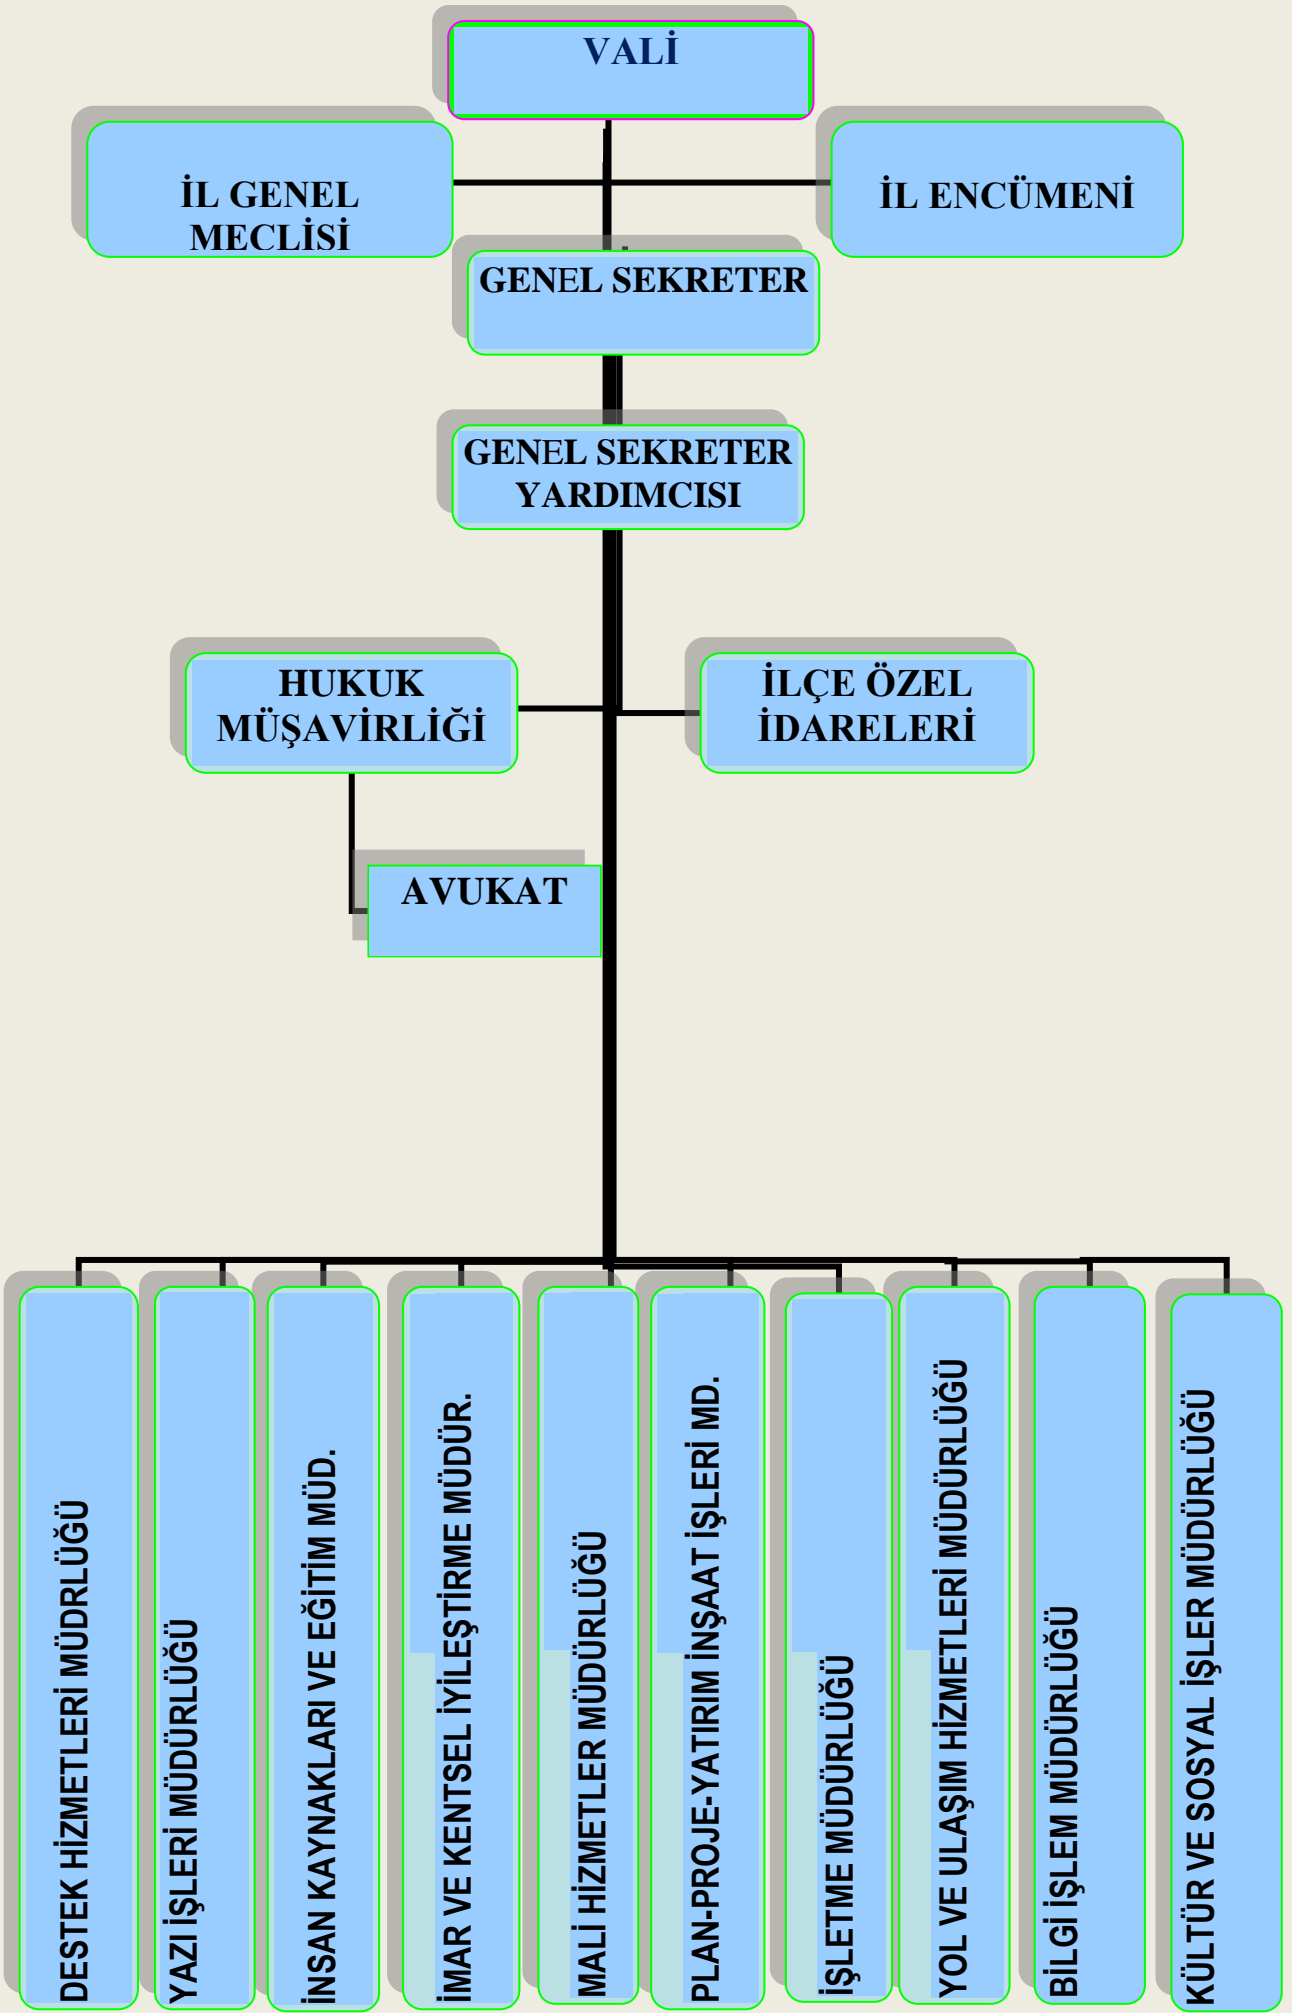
VALİ

İL GENEL MECLİSİ

İL ENCÜMENİ

GENEL SEKRETER

GENEL SEKRETER YARDIMCISI

HUKUK MÜŞAVİRLİĞİ

İLÇE ÖZEL İDARELERİ

AVUKAT

DESTEK HİZMETLERİ MÜDRLÜĞÜ

YAZI İŞLERİ MÜDÜRLÜĞÜ

İNSAN KAYNAKLARI VE EĞİTİM MÜD.

İMAR VE KENTSEL İYİLEŞTİRME MÜDÜR.

MALİ HİZMETLER MÜDÜRLÜĞÜ

PLAN-PROJE-YATIRIM İNŞAAT İŞLERİ MD.

İŞLETME MÜDÜRLÜĞÜ

YOL VE ULAŞIM HİZMETLERİ MÜDÜRLÜĞÜ

BİLGİ İŞLEM MÜDÜRLÜĞÜ

KÜLTÜR VE SOSYAL İŞLER MÜDÜRLÜĞÜ